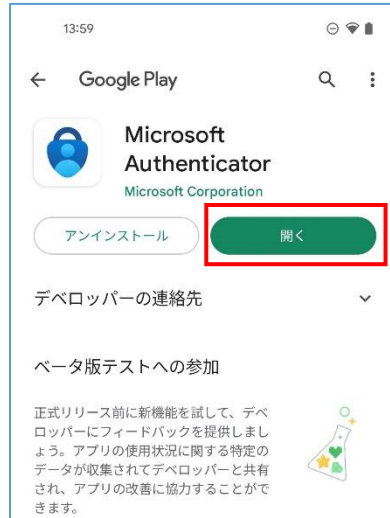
13:59

← Google Play

Microsoft Authenticator
Microsoft Corporation

アンインストール

開く

デベロッパーの連絡先

ベータ版テストへの参加

正式リリース前に新機能を試して、デベロッパーにフィードバックを提供しましょう。アプリの使用状況に関する特定のデータが収集されてデベロッパーと共有され、アプリの改善に協力することができます。